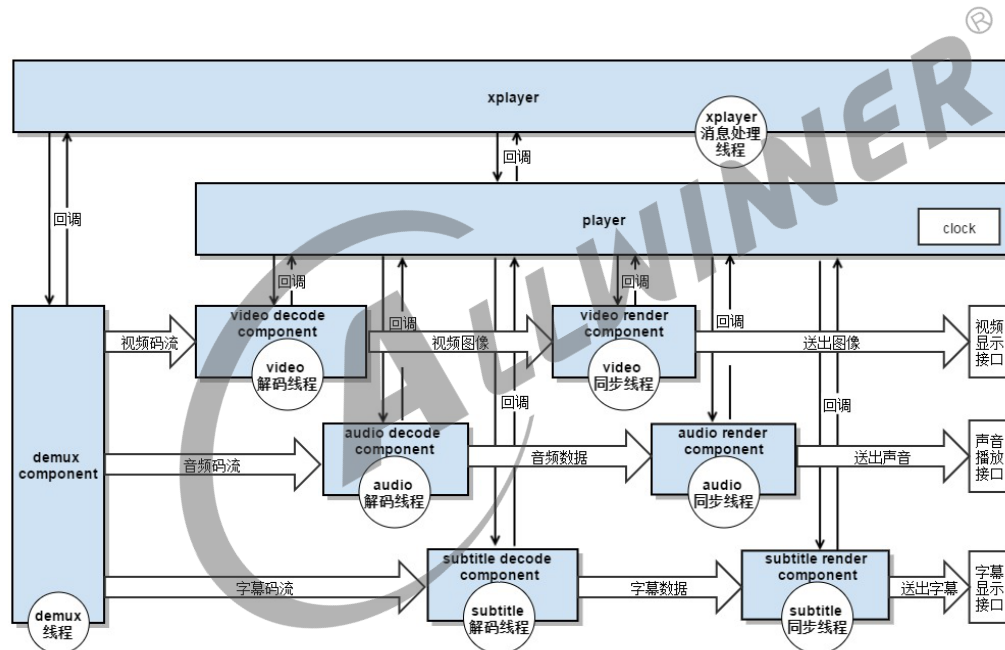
ALLWINNER ®

xplayer

xplayer
消息处理
线程

回调

回调

player

clock

回调

回调

回调

回调

demux
component

视频码流

video decode
component

video
解码线程

视频图像

video render
component

video
同步线程

送出图像

视频
显示
接口

回调

回调

音频码流

audio decode
component

audio
解码线程

音频数据

audio render
component

audio
同步线程

送出声音

声音
播放
接口

字幕码流

subtitle decode
component

subtitle
解码线程

字幕数据

subtitle render
component

subtitle
同步线程

送出字幕

字幕
显示
接口

demux
线程